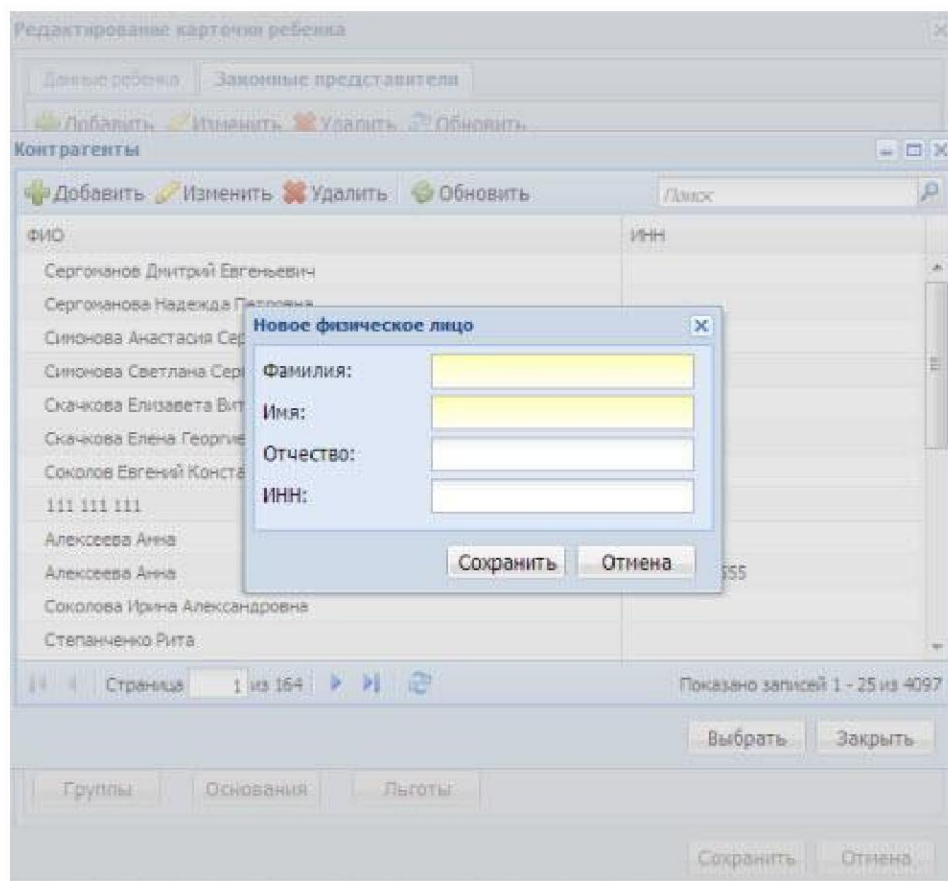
Редактирование карточки ребенка

Данные ребенка | Законные представители

Добавить Изменить Удалить Обновить

Контрагенты

Добавить Изменить Удалить Обновить

Поиск

| ФИО | ИНН |
|---|---|
| Сергоманов Дмитрий Евгеньевич | |
| Сергоманова Надежда Петровна | |
| Симонова Анастасия Сер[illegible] | |
| Симонова Светлана Сер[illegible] | |
| Скачкова Елизавета Вит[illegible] | |
| Скачкова Елена Георгие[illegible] | |
| Соколов Евгений Конста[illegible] | |
| 111 111 111 | |
| Алексеева Анна | |
| Алексеева Анна | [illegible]555 |
| Соколова Ирина Александровна | |
| Степанченко Рита | |

Новое физическое лицо

Фамилия:

Имя:

Отчество:

ИНН:

Сохранить Отмена

Страница 1 из 164

Показано записей 1 - 25 из 4097

Выбрать Закрыть

Группы Основания Льготы

Сохранить Отмена